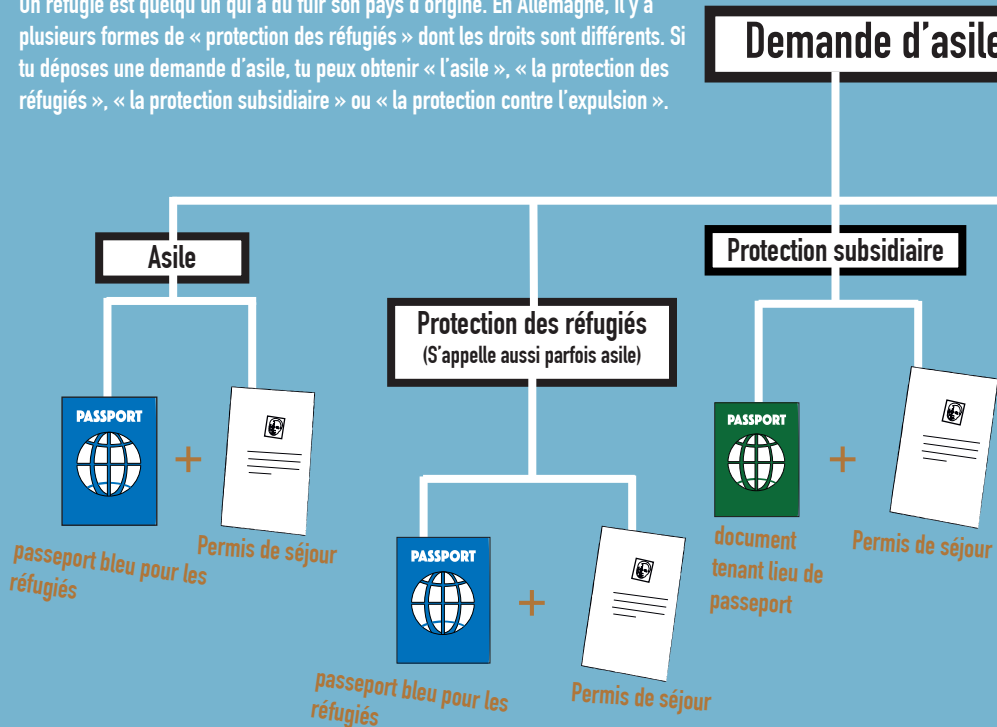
Un réfugié est quelqu'un qui a dû fuir son pays d'origine. En Allemagne, il y a plusieurs formes de « protection des réfugiés » dont les droits sont différents. Si tu déposes une demande d'asile, tu peux obtenir « l'asile », « la protection des réfugiés », « la protection subsidiaire » ou « la protection contre l'expulsion ».

Demande d'asile

Asile

PASSPORT

+

passeport bleu pour les réfugiés

Permis de séjour

Protection des réfugiés
(S'appelle aussi parfois asile)

PASSPORT

+

passeport bleu pour les réfugiés

Permis de séjour

Protection subsidiaire

PASSPORT

+

document tenant lieu de passeport

Permis de séjour